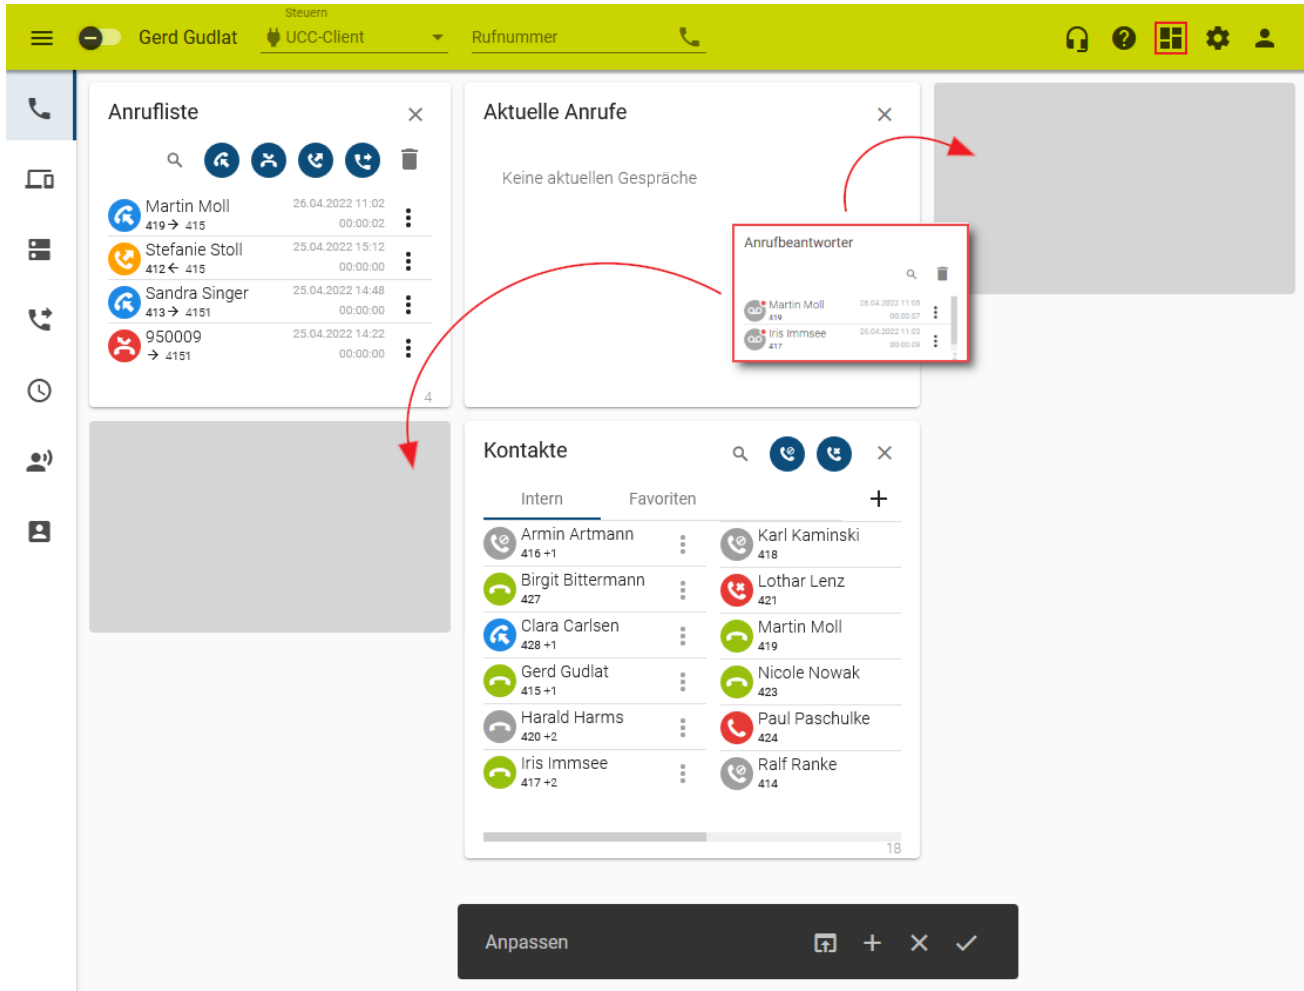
Gerd Gudlat
Steuern
UCC-Client
Rufnummer

Anrufliste

Martin Moll
419 → 415
26.04.2022 11:02
00:00:02

Stefanie Stoll
412 ← 415
25.04.2022 15:12
00:00:00

Sandra Singer
413 → 4151
25.04.2022 14:48
00:00:00

950009
→ 4151
25.04.2022 14:22
00:00:00

4

Aktuelle Anrufe

Keine aktuellen Gespräche

Anrufbeantworter

Martin Moll
419
26.04.2022 11:05
00:00:07

Iris Immsee
417
26.04.2022 11:05
00:00:09

Kontakte

Intern
Favoriten

| | |
|---|---|
| Armin Artmann 416 +1 | Karl Kaminski 418 |
| Birgit Bittermann 427 | Lothar Lenz 421 |
| Clara Carlsen 428 +1 | Martin Moll 419 |
| Gerd Gudlat 415 +1 | Nicole Nowak 423 |
| Harald Harms 420 +2 | Paul Paschulke 424 |
| Iris Immsee 417 +2 | Ralf Ranke 414 |

18

Anpassen